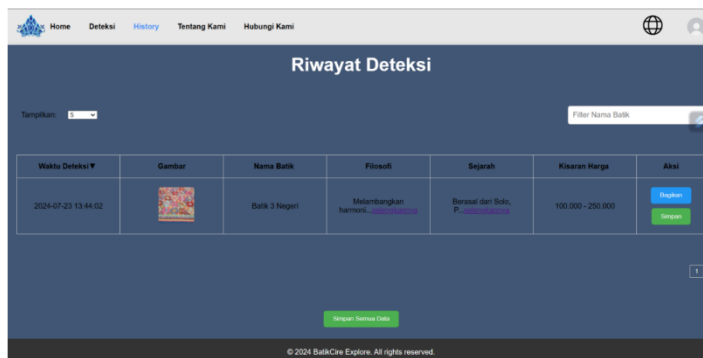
Home Deteksi History Tentang Kami Hubungi Kami

Riwayat Deteksi

Tampilkan: 5

Filter Nama Batik

| Waktu Deteksi ▼ | Gambar | Nama Batik | Filosofi | Sejarah | Kisaran Harga | Aksi |
|---|---|---|---|---|---|---|
| 2024-07-23 13:44:02 | | Batik 3 Negeri | Melambangkan harmoni...selengkapnya | Berasal dari Solo, P...selengkapnya | 100.000 - 250.000 | Bagikan Simpan |

1

Simpan Semua Data

© 2024 BatikCire Explore. All rights reserved.